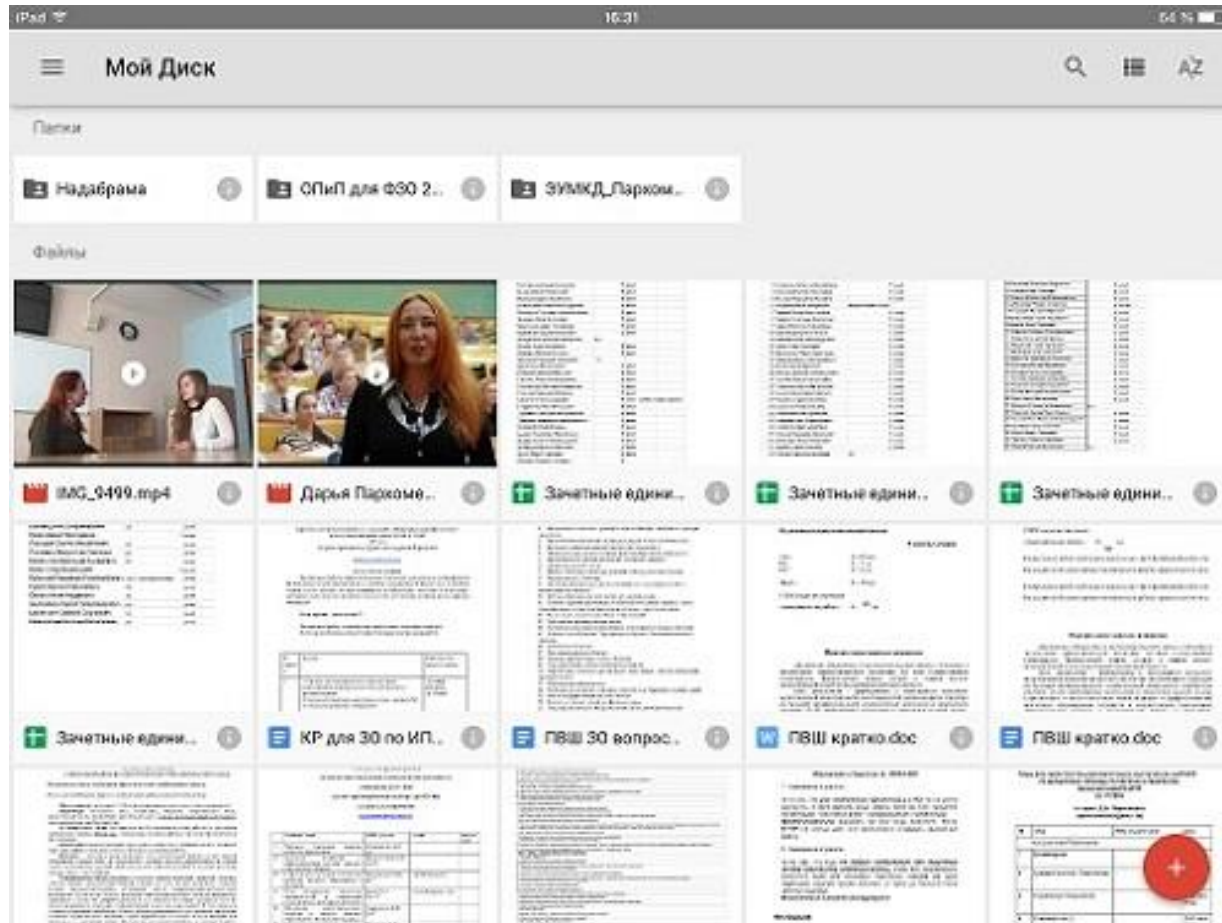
iPad 16:31 64 %

Мой Диск

Папки

Надабрама

ОПиП для ФЗО 2...

ЭУМКД_Пархом...

Файлы

IMG_9499.mp4

Дарья Пархоме...

Зачетные едини...

Зачетные едини...

Зачетные едини...

Зачетные едини...

КР для 30 по ИП...

ПВШ 30 вопрос...

ПВШ кратко.doc

ПВШ кратко.doc